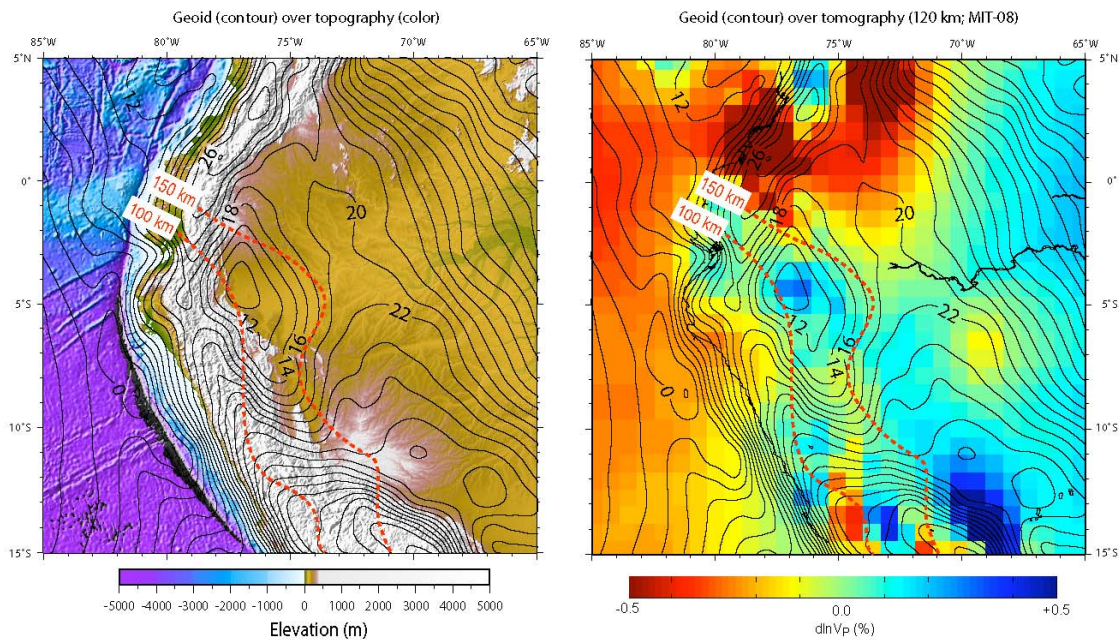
Geoid (contour) over topography (color)

85°W 80°W 75°W 70°W 65°W

5°N
0°
5°S
10°S
15°S

12
26
150 km
100 km
18
20
22
12
16
14
0

-5000 -4000 -3000 -2000 -1000 0 1000 2000 3000 4000 5000
Elevation (m)

Geoid (contour) over tomography (120 km; MIT-08)

85°W 80°W 75°W 70°W 65°W

5°N
0°
5°S
10°S
15°S

12
26
150 km
100 km
18
20
22
12
16
14
0

-0.5 0.0 +0.5
dlnV$_P$ (%)